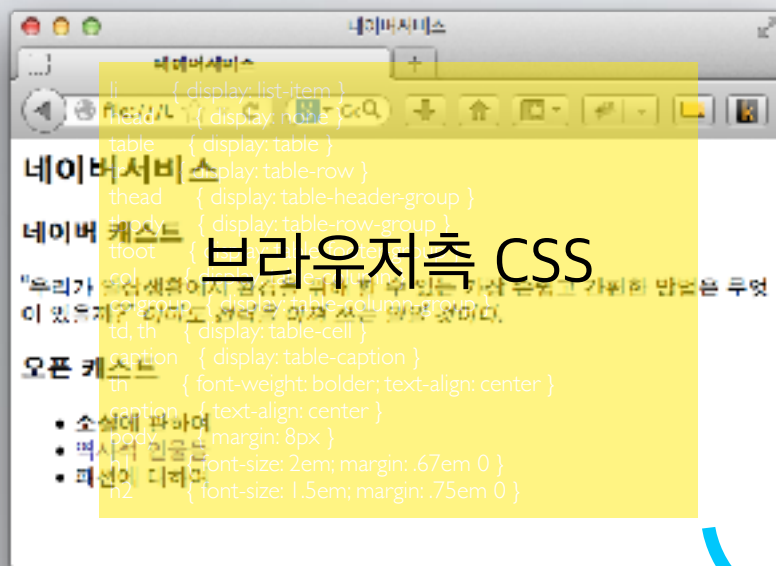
네이버서비스

네이버서비스

file:///

네이버서비스

네이버 캐스트

"우리가 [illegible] 이 있을까?" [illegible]

오픈 캐스트

• 소설에 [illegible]
• 역사적 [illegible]
• 패션에 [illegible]

li { display: list-item }
head { display: none }
table { display: table }
tr { display: table-row }
thead { display: table-header-group }
tbody { display: table-row-group }
tfoot { display: table-footer-group }
col { display: table-column }
colgroup { display: table-column-group }
td, th { display: table-cell }
caption { display: table-caption }
th { font-weight: bolder; text-align: center }
caption { text-align: center }
body { margin: 8px }
h1 { font-size: 2em; margin: .67em 0 }
h2 { font-size: 1.5em; margin: .75em 0 }

브라우저측 CSS